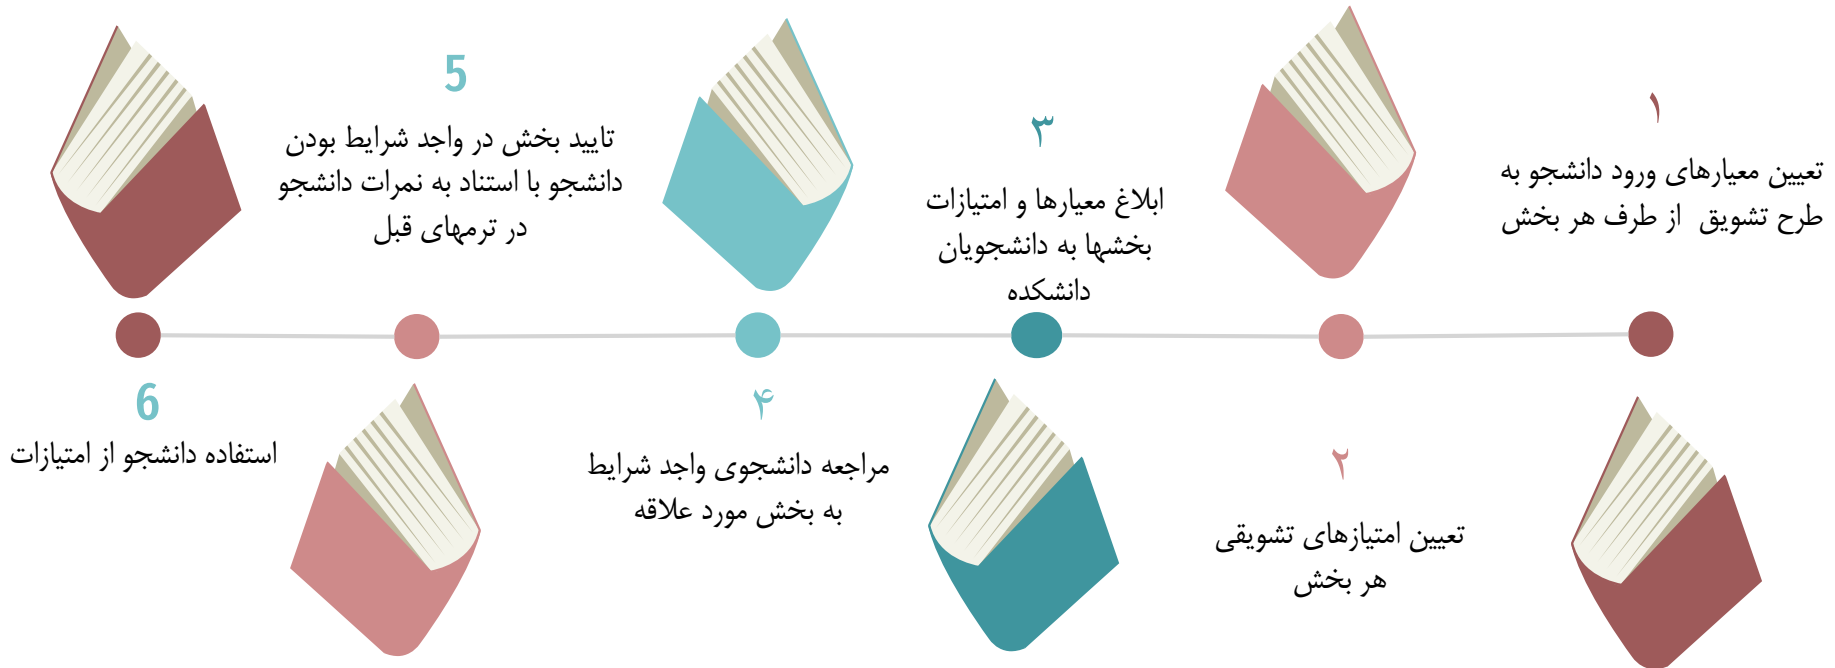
۱
تعیین معیارهای ورود دانشجو به طرح تشویق از طرف هر بخش

۲
تعیین امتیازهای تشویقی هر بخش

۳
ابلاغ معیارها و امتیازات بخشها به دانشجویان دانشکده

۴
مراجعه دانشجوی واجد شرایط به بخش مورد علاقه

5
تایید بخش در واجد شرایط بودن دانشجو با استناد به نمرات دانشجو در ترمهای قبل

6
استفاده دانشجو از امتیازات